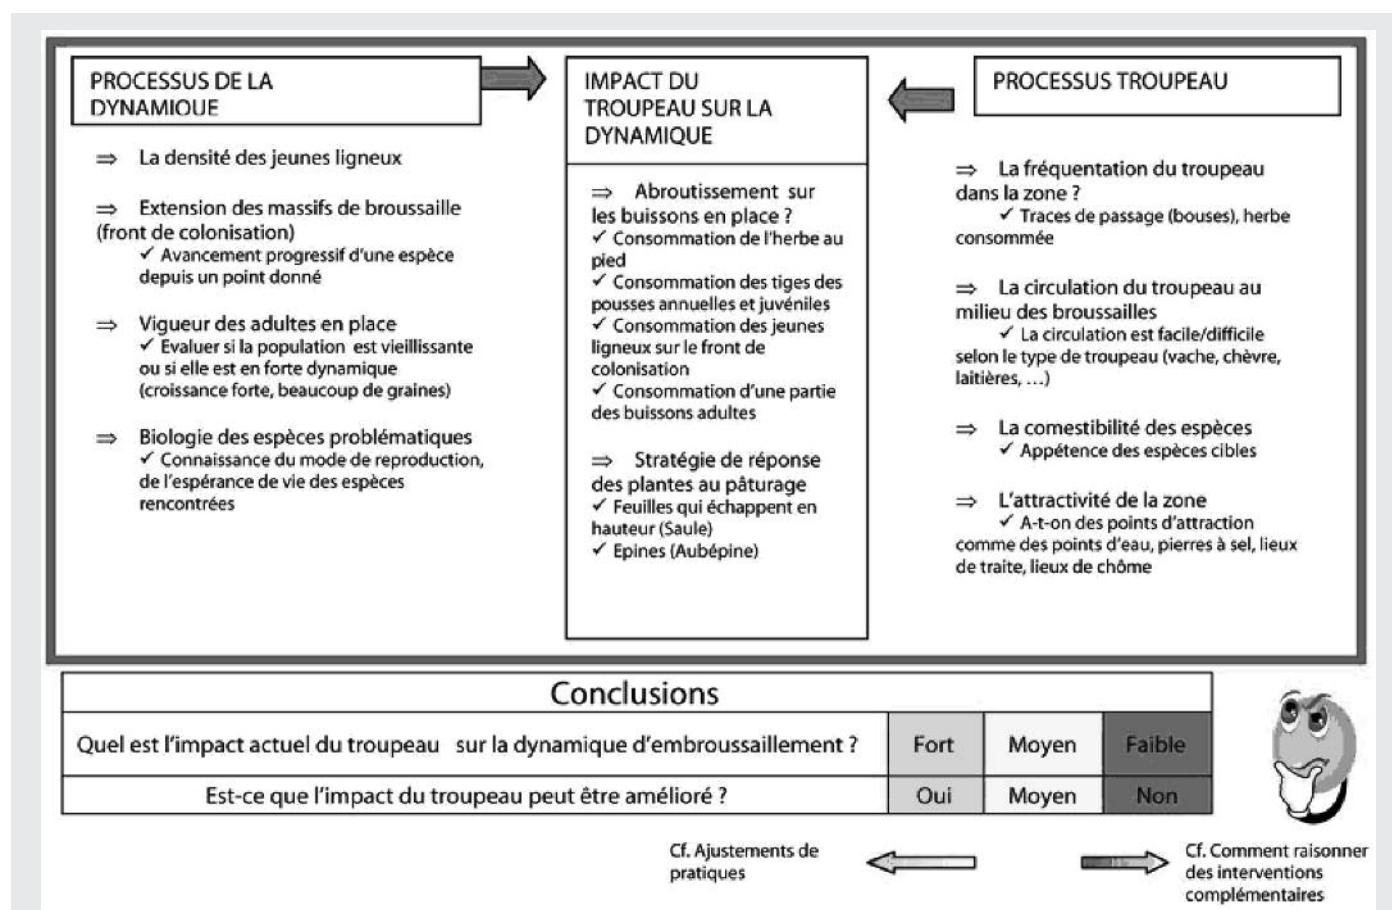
PROCESSUS DE LA DYNAMIQUE

⇒ La densité des jeunes ligneux

⇒ Extension des massifs de broussaille (front de colonisation)
✓ Avancement progressif d'une espèce depuis un point donné

⇒ Vigueur des adultes en place
✓ Evaluer si la population est vieillissante ou si elle est en forte dynamique (croissance forte, beaucoup de graines)

⇒ Biologie des espèces problématiques
✓ Connaissance du mode de reproduction, de l'espérance de vie des espèces rencontrées

IMPACT DU TROUPEAU SUR LA DYNAMIQUE

⇒ Abroutissement sur les buissons en place ?
✓ Consommation de l'herbe au pied
✓ Consommation des tiges des pousses annuelles et juvéniles
✓ Consommation des jeunes ligneux sur le front de colonisation
✓ Consommation d'une partie des buissons adultes

⇒ Stratégie de réponse des plantes au pâturage
✓ Feuilles qui échappent en hauteur (Saule)
✓ Epines (Aubépine)

PROCESSUS TROUPEAU

⇒ La fréquentation du troupeau dans la zone ?
✓ Traces de passage (bouses), herbe consommée

⇒ La circulation du troupeau au milieu des broussailles
✓ La circulation est facile/difficile selon le type de troupeau (vache, chèvre, laitières, ...)

⇒ La comestibilité des espèces
✓ Appétence des espèces cibles

⇒ L'attractivité de la zone
✓ A-t-on des points d'attraction comme des points d'eau, pierres à sel, lieux de traite, lieux de chôme

| Conclusions | | | |
|---|---|---|---|
| Quel est l'impact actuel du troupeau sur la dynamique d'embroussaillement ? | Fort | Moyen | Faible |
| Est-ce que l'impact du troupeau peut être amélioré ? | Oui | Moyen | Non |

Cf. Ajustements de pratiques

Cf. Comment raisonner des interventions complémentaires